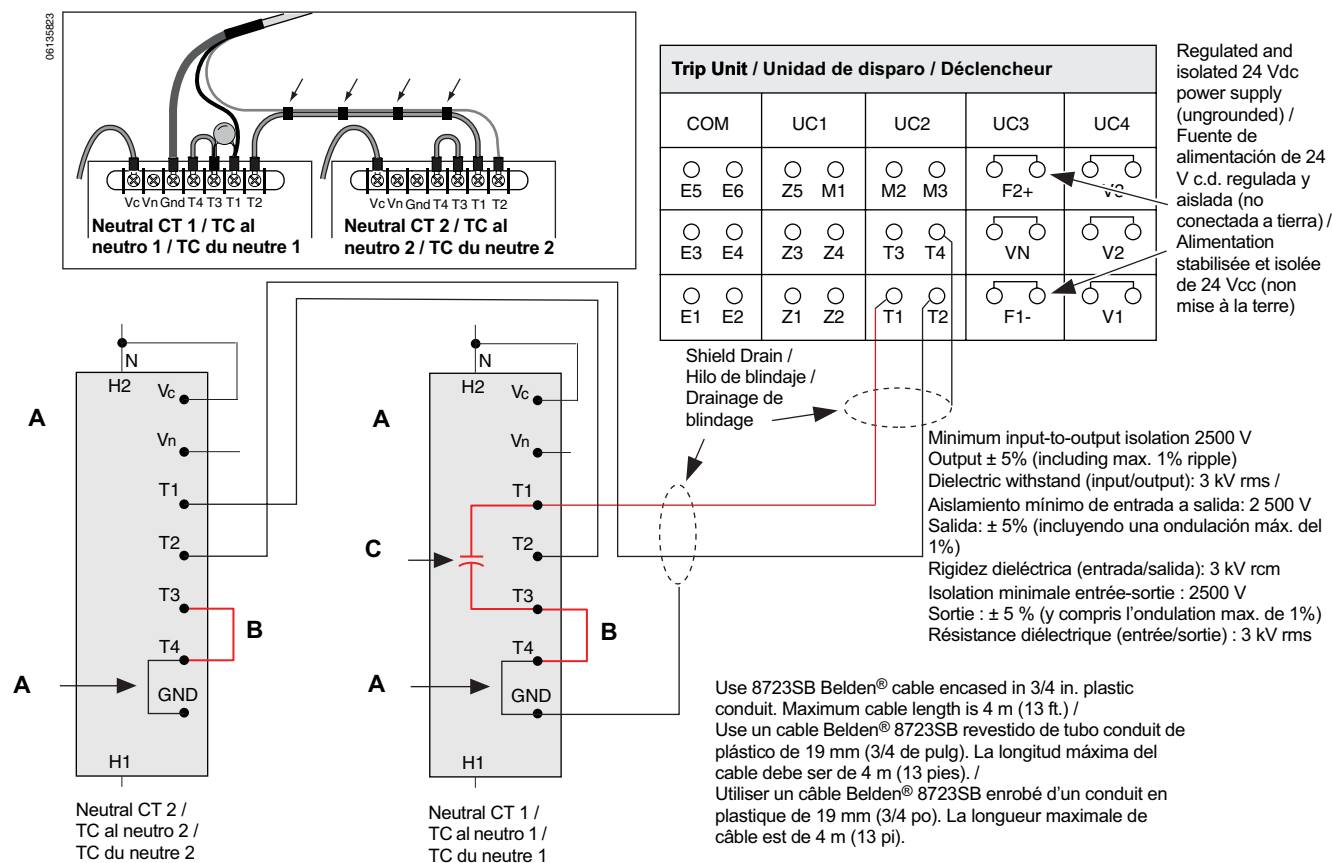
06135823

Vc Vn Gnd T4 T3 T1 T2
Neutral CT 1 / TC al neutro 1 / TC du neutre 1

Vc Vn Gnd T4 T3 T1 T2
Neutral CT 2 / TC al neutro 2 / TC du neutre 2

| Trip Unit / Unidad de disparo / Déclencheur | | | | |
|---|---|---|---|---|
| COM | UC1 | UC2 | UC3 | UC4 |
| E5 E6 | Z5 M1 | M2 M3 | F2+ | V3 |
| E3 E4 | Z3 Z4 | T3 T4 | VN | V2 |
| E1 E2 | Z1 Z2 | T1 T2 | F1- | V1 |

Regulated and isolated 24 Vdc power supply (ungrounded) / Fuente de alimentación de 24 V c.d. regulada y aislada (no conectada a tierra) / Alimentation stabilisée et isolée de 24 Vcc (non mise à la terre)

N
H2
Vc
A
Vn
T1
T2
T3
B
T4
A
GND
H1
Neutral CT 2 / TC al neutro 2 / TC du neutre 2

N
H2
Vc
A
Vn
T1
C
T2
T3
B
T4
A
GND
H1
Neutral CT 1 / TC al neutro 1 / TC du neutre 1

Shield Drain / Hilo de blindaje / Drainage de blindage

Minimum input-to-output isolation 2500 V
Output ± 5% (including max. 1% ripple)
Dielectric withstand (input/output): 3 kV rms /
Aislamiento mínimo de entrada a salida: 2 500 V
Salida: ± 5% (incluyendo una ondulación máx. del 1%)
Rigidez dieléctrica (entrada/salida): 3 kV rcm
Isolation minimale entrée-sortie : 2500 V
Sortie : ± 5 % (y compris l'ondulation max. de 1%)
Résistance diélectrique (entrée/sortie) : 3 kV rms

Use 8723SB Belden® cable encased in 3/4 in. plastic conduit. Maximum cable length is 4 m (13 ft.) /
Use un cable Belden® 8723SB revestido de tubo conduit de plástico de 19 mm (3/4 de pulg). La longitud máxima del cable debe ser de 4 m (13 pies). /
Utiliser un câble Belden® 8723SB enrobé d'un conduit en plastique de 19 mm (3/4 po). La longueur maximale de câble est de 4 m (13 pi).